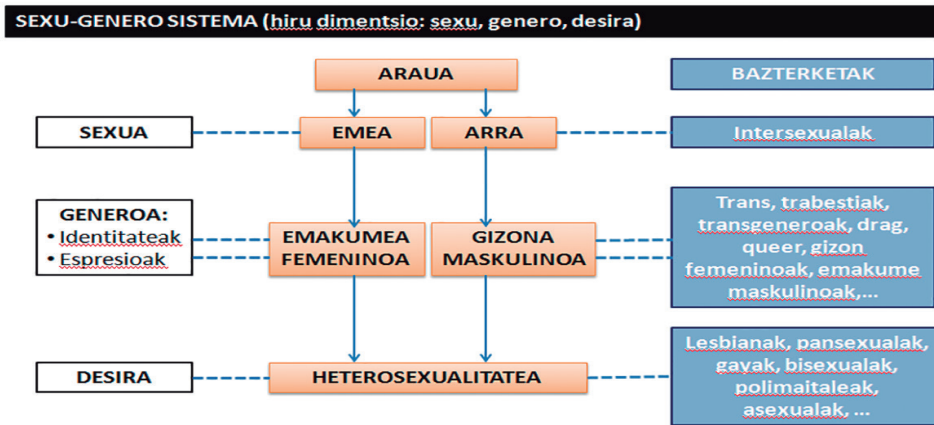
SEXU-GENERO SISTEMA (hiru dimentsio: sexu, genero, desira)

ARAUA

BAZTERKETAK

SEXUA

EMEA

ARRA

Intersexualak

GENEROA:
• Identitateak
• Espresioak

EMAKUMEA FEMENINOA

GIZONA MASKULINOA

Trans, trabestiak, transgeneroak, drag, queer, gizon femeninoak, emakume maskulinoak,...

DESIRA

HETEROSEXUALITATEA

Lesbianak, pansexualak, gayak, bisexualak, polimaitaleak, asexualak, ...